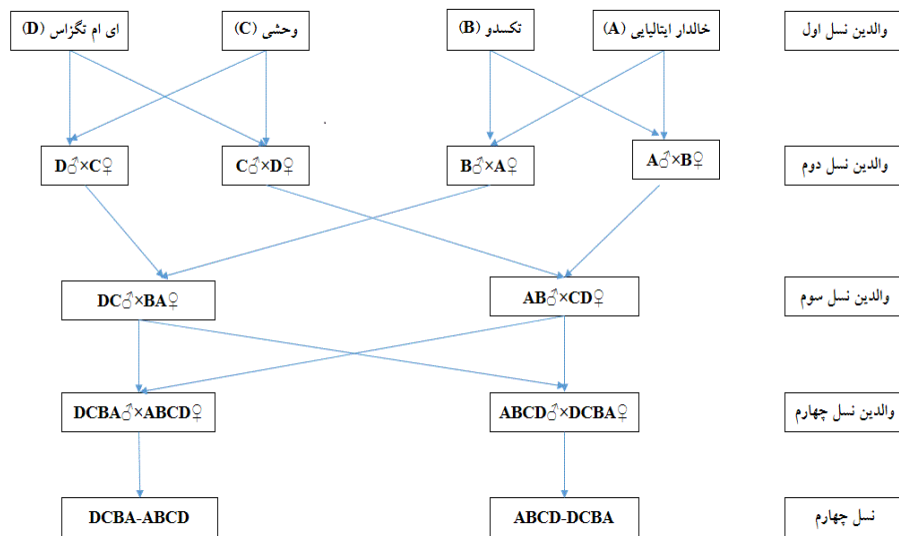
والدین نسل اول
خالدار ایتالیایی (A)
تکسدو (B)
وحشی (C)
ای ام تگزاس (D)

والدین نسل دوم
A♂×B♀
B♂×A♀
C♂×D♀
D♂×C♀

والدین نسل سوم
AB♂×CD♀
DC♂×BA♀

والدین نسل چهارم
ABCD♂×DCBA♀
DCBA♂×ABCD♀

نسل چهارم
ABCD-DCBA
DCBA-ABCD